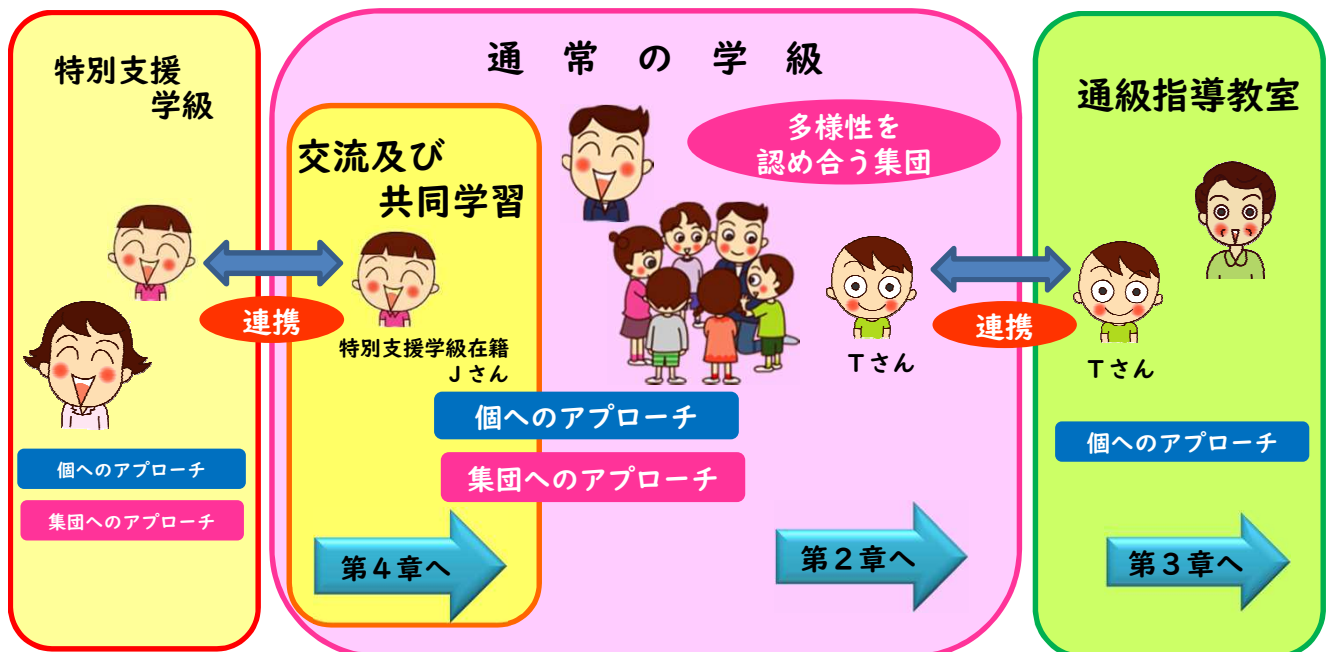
特別支援
学級

連携

個へのアプローチ

集団へのアプローチ

通　常　の　学　級

交流及び
共同学習

特別支援学級在籍
Ｊさん

多様性を
認め合う集団

Ｔさん

個へのアプローチ

集団へのアプローチ

第４章へ

第２章へ

通級指導教室

連携

Ｔさん

個へのアプローチ

第３章へ